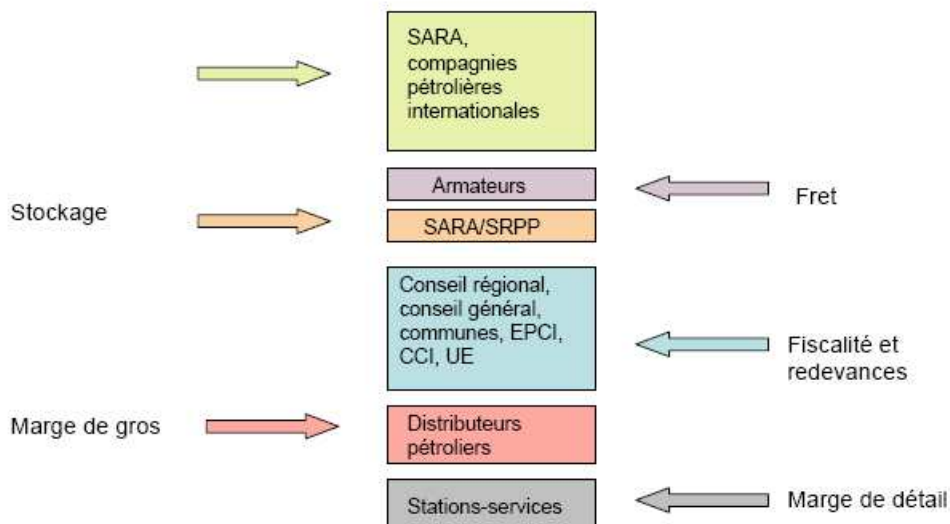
SARA, compagnies pétrolières internationales

Stockage

Armateurs

Fret

SARA/SRPP

Conseil régional, conseil général, communes, EPCI, CCI, UE

Fiscalité et redevances

Marge de gros

Distributeurs pétroliers

Stations-services

Marge de détail